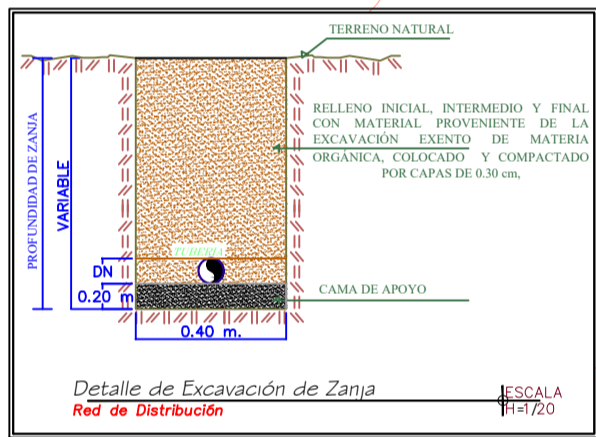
TERRENO NATURAL

PROFUNDIDAD DE ZANJA

VARIABLE

RELLENO INICIAL, INTERMEDIO Y FINAL CON MATERIAL PROVENIENTE DE LA EXCAVACIÓN EXENTO DE MATERIA ORGÁNICA, COLOCADO Y COMPACTADO POR CAPAS DE 0.30 cm,

TUBERIA

DN

0.20 m

CAMA DE APOYO

0.40 m.

Detalle de Excavación de Zanja

Red de Distribución

ESCALA
H=1/20